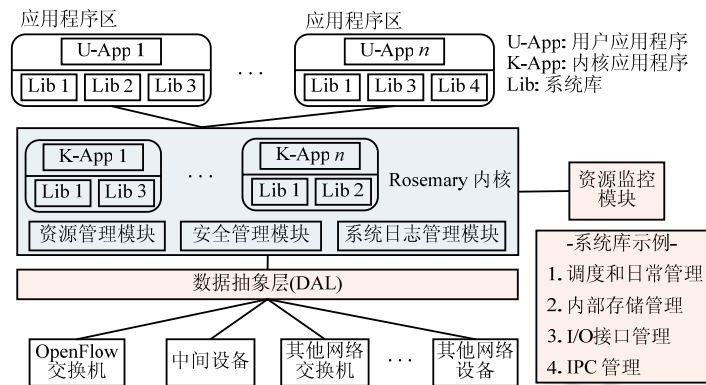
应用程序区

U-App 1

Lib 1 | Lib 2 | Lib 3

. . .

应用程序区

U-App $n$

Lib 1 | Lib 3 | Lib 4

U-App: 用户应用程序
K-App: 内核应用程序
Lib: 系统库

K-App 1

Lib 1 | Lib 3

. . .

K-App $n$

Lib 1 | Lib 2

Rosemary 内核

资源监控模块

资源管理模块

安全管理模块

系统日志管理模块

-系统库示例-
1. 调度和日常管理
2. 内部存储管理
3. I/O接口管理
4. IPC 管理

数据抽象层(DAL)

OpenFlow 交换机

中间设备

其他网络交换机

. . .

其他网络设备